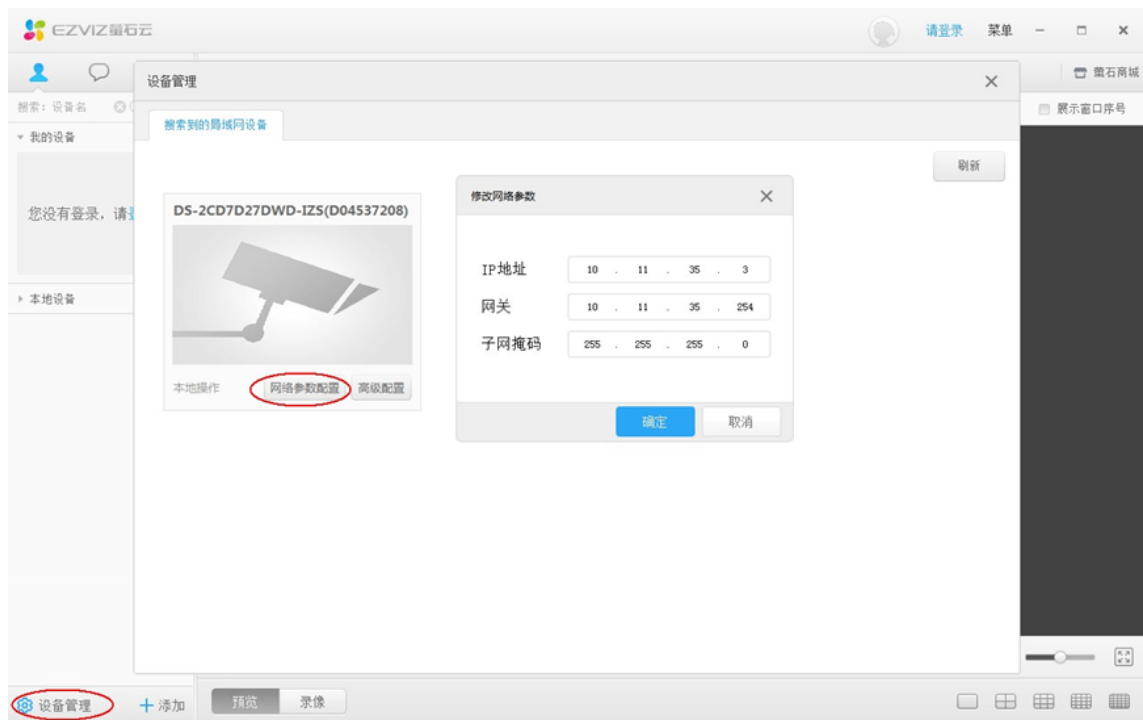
EZVIZ萤石云

请登录 菜单

萤石商城

展示窗口序号

搜索：设备名

我的设备

您没有登录，请

本地设备

设备管理

搜索到的局域网设备

刷新

DS-2CD7D27DWD-IZS(D04537208)

本地操作 网络参数配置 高级配置

修改网络参数

| IP地址 | 10 . 11 . 35 . 3 |
|---|---|
| 网关 | 10 . 11 . 35 . 254 |
| 子网掩码 | 255 . 255 . 255 . 0 |

确定 取消

设备管理 + 添加 预览 录像